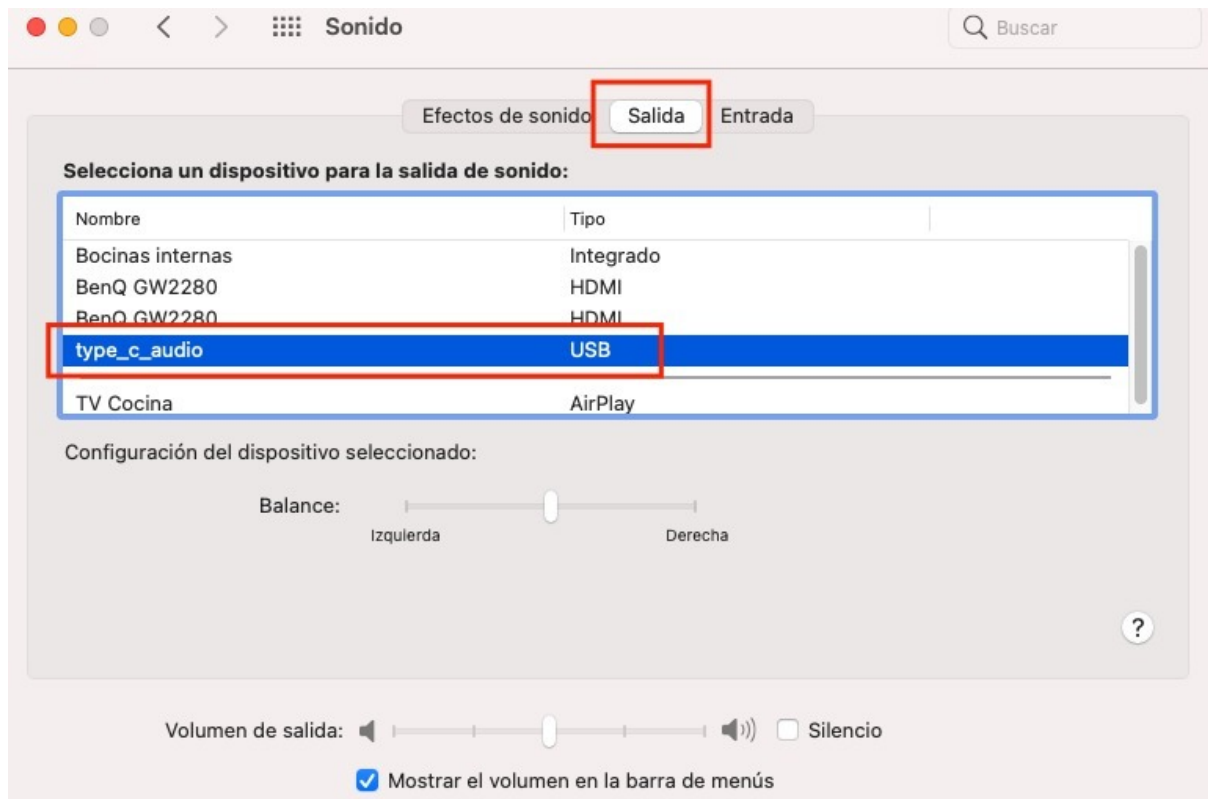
Sonido

Buscar

Efectos de sonido Salida Entrada

Selecciona un dispositivo para la salida de sonido:

| Nombre | Tipo |
|---|---|
| Bocinas internas | Integrado |
| BenQ GW2280 | HDMI |
| BenQ GW2280 | HDMI |
| type_c_audio | USB |
| TV Cocina | AirPlay |

Configuración del dispositivo seleccionado:

Balance:

Izquierda Derecha

?

Volumen de salida: Silencio

Mostrar el volumen en la barra de menús